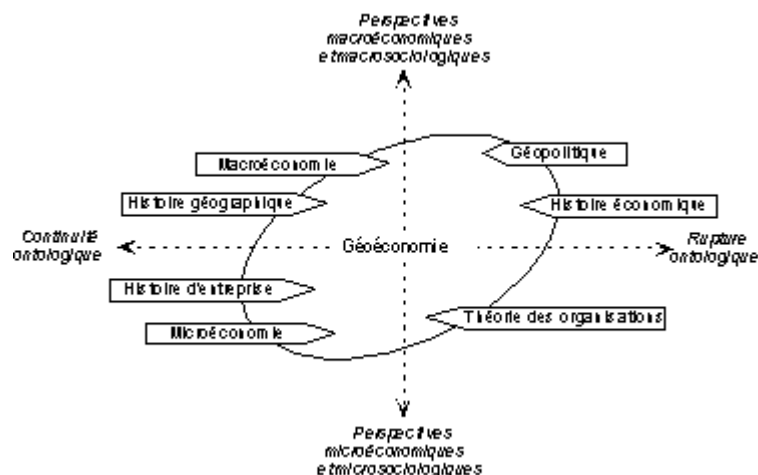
Perspectives macroéconomiques et macrosociologiques

Macroéconomie

Géopolitique

Histoire géographique

Histoire économique

Continuité ontologique

Géoéconomie

Rupture ontologique

Histoire d'entreprise

Microéconomie

Théorie des organisations

Perspectives microéconomiques et microsociologiques